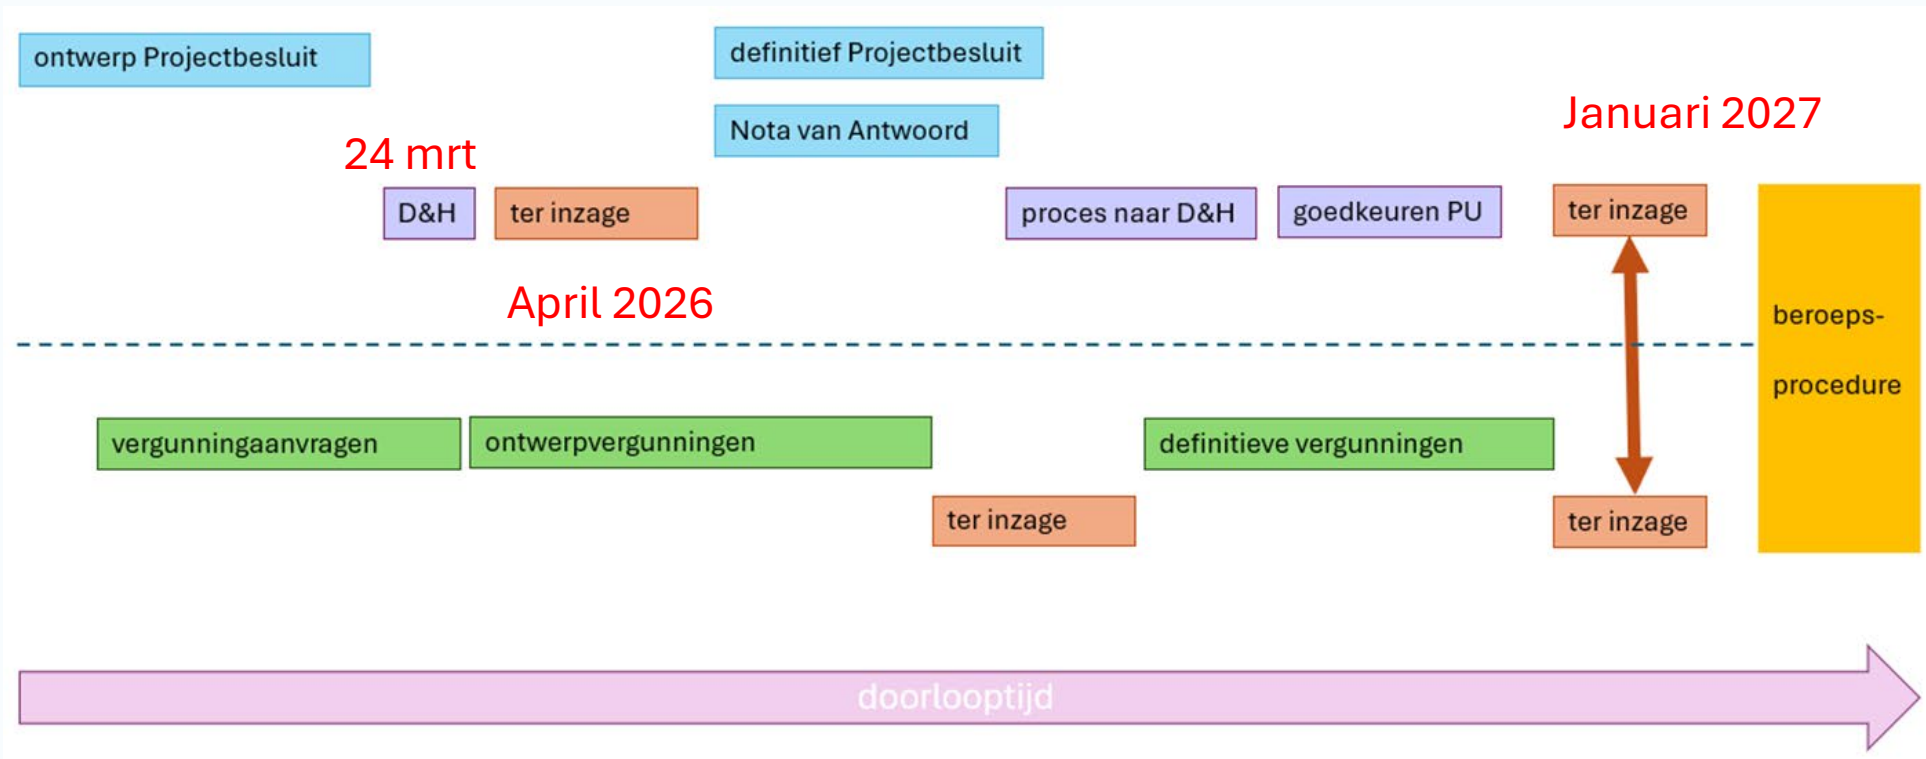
ontwerp Projectbesluit

definitief Projectbesluit

Nota van Antwoord

Januari 2027

24 mrt

D&H

ter inzage

proces naar D&H

goedkeuren PU

ter inzage

April 2026

beroeps-
procedure

vergunningaanvragen

ontwerpvergunningen

definitieve vergunningen

ter inzage

ter inzage

doorlooptijd